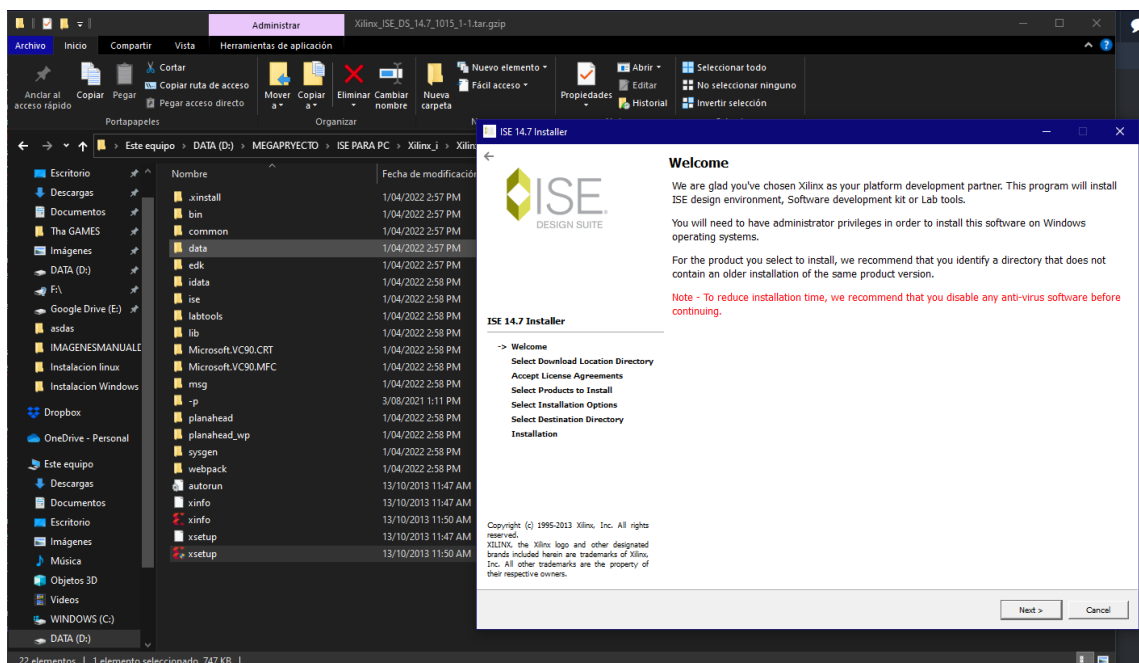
Administrar | Xilinx_ISE_DS_14.7_1015_1-1.tar.gzip

Archivo | Inicio | Compartir | Vista | Herramientas de aplicación

Anclar al acceso rápido | Copiar | Pegar | Cortar | Copiar ruta de acceso | Pegar acceso directo | Mover a | Copiar a | Eliminar | Cambiar nombre | Nueva carpeta | Nuevo elemento | Fácil acceso | Propiedades | Abrir | Editar | Historial | Seleccionar todo | No seleccionar ninguno | Invertir selección

Portapapeles | Organizar

Este equipo > DATA (D:) > MEGAPRYECTO > ISE PARA PC > Xilinx_i > Xilin

Escritorio
Descargas
Documentos
Tha GAMES
Imágenes
DATA (D:)
F:\
Google Drive (E:)
asdas
IMAGENESMANUALD
Instalacion linux
Instalacion Windows
Dropbox
OneDrive - Personal
Este equipo
Descargas
Documentos
Escritorio
Imágenes
Música
Objetos 3D
Videos
WINDOWS (C:)
DATA (D:)

| Nombre | Fecha de modificación |
|---|---|
| .xinstall | 1/04/2022 2:57 PM |
| bin | 1/04/2022 2:57 PM |
| common | 1/04/2022 2:57 PM |
| data | 1/04/2022 2:57 PM |
| edk | 1/04/2022 2:57 PM |
| idata | 1/04/2022 2:58 PM |
| ise | 1/04/2022 2:58 PM |
| labtools | 1/04/2022 2:58 PM |
| lib | 1/04/2022 2:58 PM |
| Microsoft.VC90.CRT | 1/04/2022 2:58 PM |
| Microsoft.VC90.MFC | 1/04/2022 2:58 PM |
| msg | 1/04/2022 2:58 PM |
| -p | 3/08/2021 1:11 PM |
| planahead | 1/04/2022 2:58 PM |
| planahead_wp | 1/04/2022 2:58 PM |
| sysgen | 1/04/2022 2:58 PM |
| webpack | 1/04/2022 2:58 PM |
| autorun | 13/10/2013 11:47 AM |
| xinfo | 13/10/2013 11:47 AM |
| xinfo | 13/10/2013 11:50 AM |
| xsetup | 13/10/2013 11:47 AM |
| xsetup | 13/10/2013 11:50 AM |

22 elementos | 1 elemento seleccionado 747 KB |

ISE 14.7 Installer

ISE
DESIGN SUITE

ISE 14.7 Installer
-> Welcome
Select Download Location Directory
Accept License Agreements
Select Products to Install
Select Installation Options
Select Destination Directory
Installation

Copyright (c) 1995-2013 Xilinx, Inc. All rights reserved.
XILINX, the Xilinx logo and other designated brands included herein are trademarks of Xilinx, Inc. All other trademarks are the property of their respective owners.

Welcome

We are glad you've chosen Xilinx as your platform development partner. This program will install ISE design environment, Software development kit or Lab tools.

You will need to have administrator privileges in order to install this software on Windows operating systems.

For the product you select to install, we recommend that you identify a directory that does not contain an older installation of the same product version.

Note - To reduce installation time, we recommend that you disable any anti-virus software before continuing.

Next > | Cancel